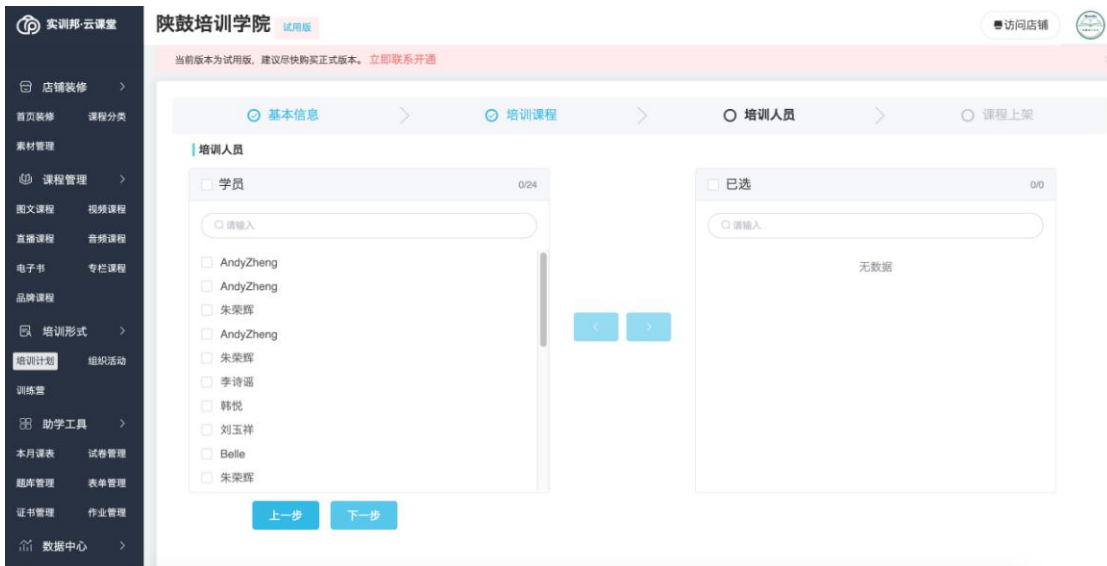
实训邦·云课堂

店铺装修
首页装修 课程分类
素材管理
课程管理
图文课程 视频课程
直播课程 音频课程
电子书 专栏课程
品牌课程
培训形式
培训计划 组织活动
训练营
助学工具
本月课表 试卷管理
题库管理 表单管理
证书管理 作业管理
数据中心

陕鼓培训学院 试用版
访问店铺

当前版本为试用版，建议尽快购买正式版本。立即联系开通

基本信息 培训课程 培训人员 课程上架

培训人员

学员 0/24
请输入
AndyZheng
AndyZheng
朱荣辉
AndyZheng
朱荣辉
李诗涵
韩悦
刘玉祥
Belle
朱荣辉

已选 0/0
请输入
无数据

上一步 下一步